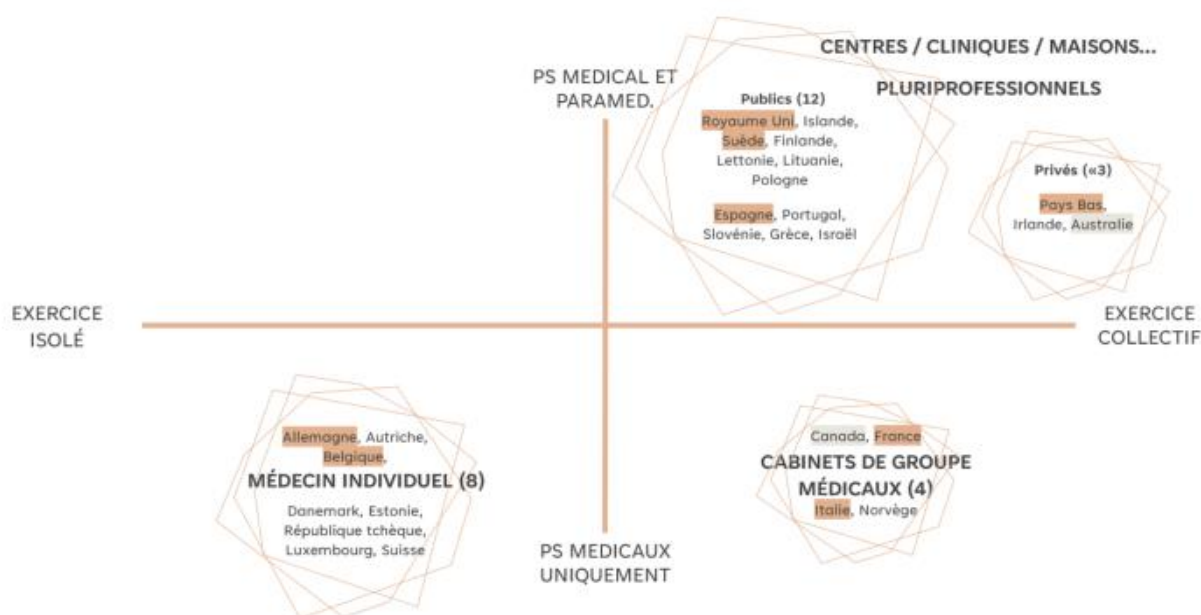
CENTRES / CLINIQUES / MAISONS...

PLURIPROFESSIONNELS

PS MEDICAL ET PARAMED.

Publics (12)
Royaume Uni, Islande, Suède, Finlande, Lettonie, Lituanie, Pologne

Espagne, Portugal, Slovénie, Grèce, Israël

Privés («3)
Pays Bas, Irlande, Australie

EXERCICE ISOLÉ

EXERCICE COLLECTIF

Allemagne, Autriche, Belgique,
MÉDECIN INDIVIDUEL (8)
Danemark, Estonie, République tchèque, Luxembourg, Suisse

Canada, France
CABINETS DE GROUPE MÉDICAUX (4)
Italie, Norvège

PS MEDICAUX UNIQUEMENT